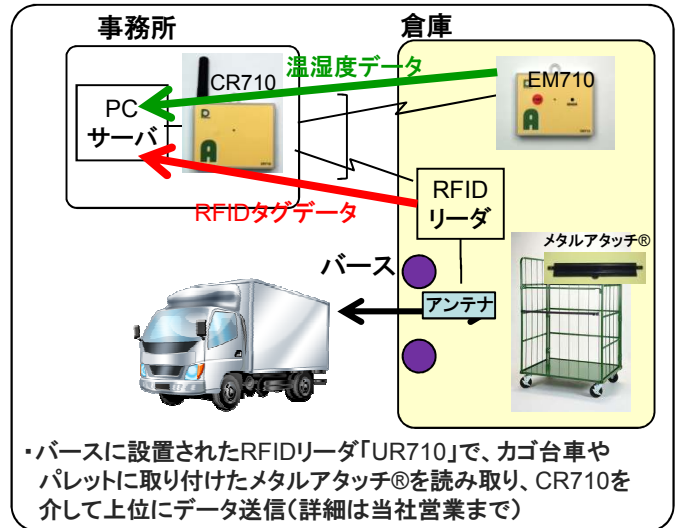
事務所

倉庫

CR710

温湿度データ

EM710

PC
サーバ

RFIDタグデータ

RFID
リーダ

メタルアタッチ®

バース

アンテナ

・バースに設置されたRFIDリーダ「UR710」で、カゴ台車やパレットに取り付けたメタルアタッチ®を読み取り、CR710を介して上位にデータ送信(詳細は当社営業まで)